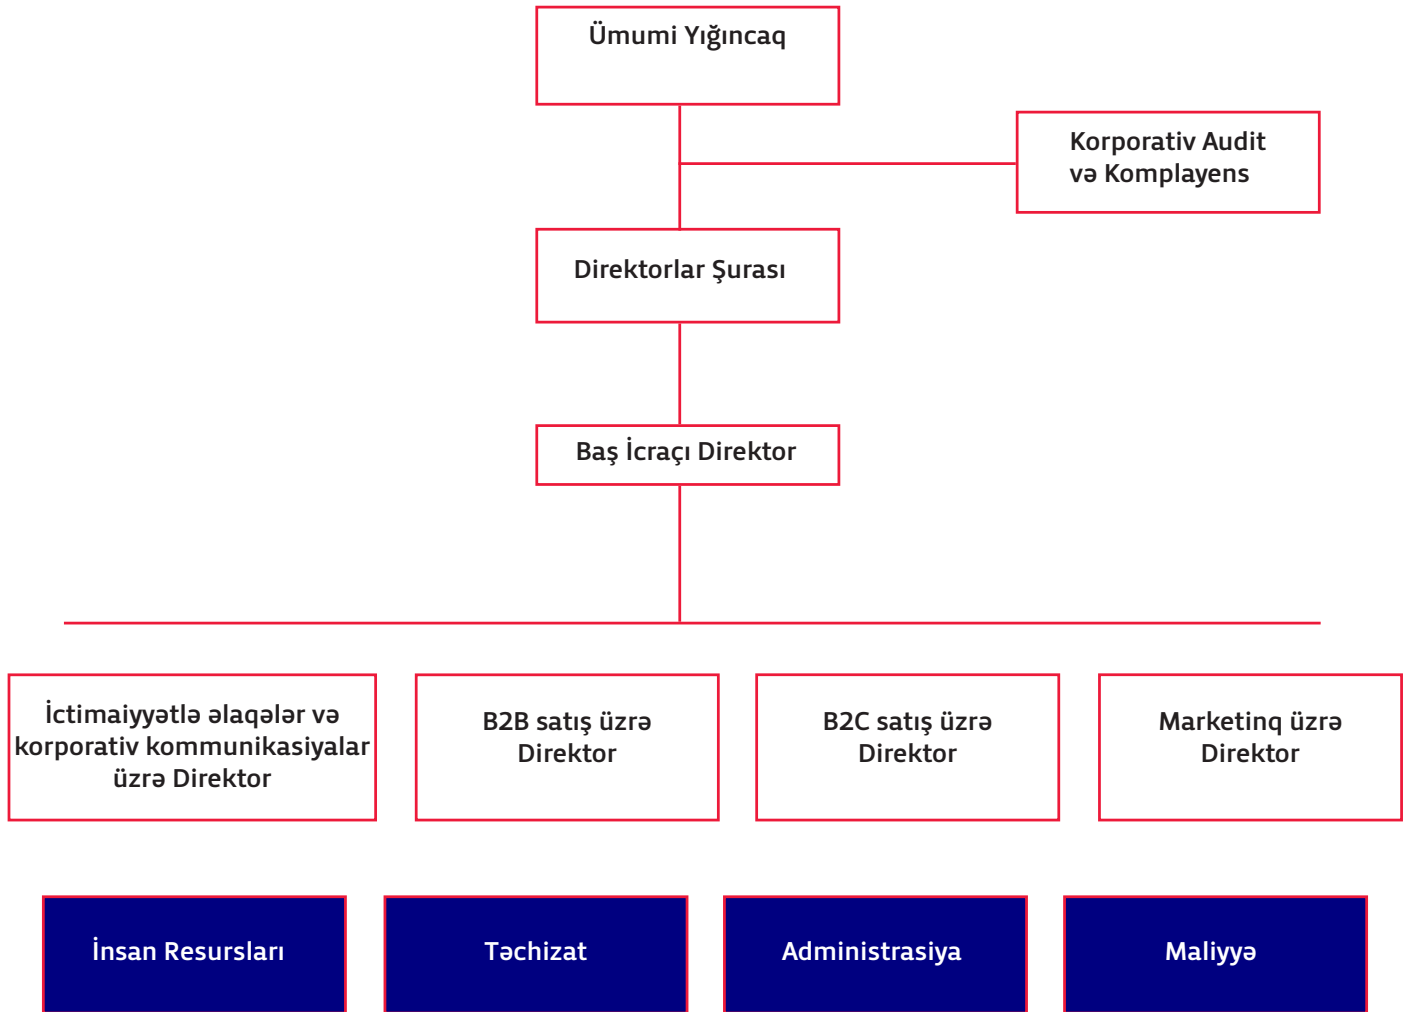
Ümumi Yığıncaq

Korporativ Audit və Komplayens

Direktorlar Şurası

Baş İcraçı Direktor

İctimaiyyətlə əlaqələr və korporativ kommunikasiyalar üzrə Direktor

B2B satış üzrə Direktor

B2C satış üzrə Direktor

Marketinq üzrə Direktor

İnsan Resursları

Təchizat

Administrasiya

Maliyyə